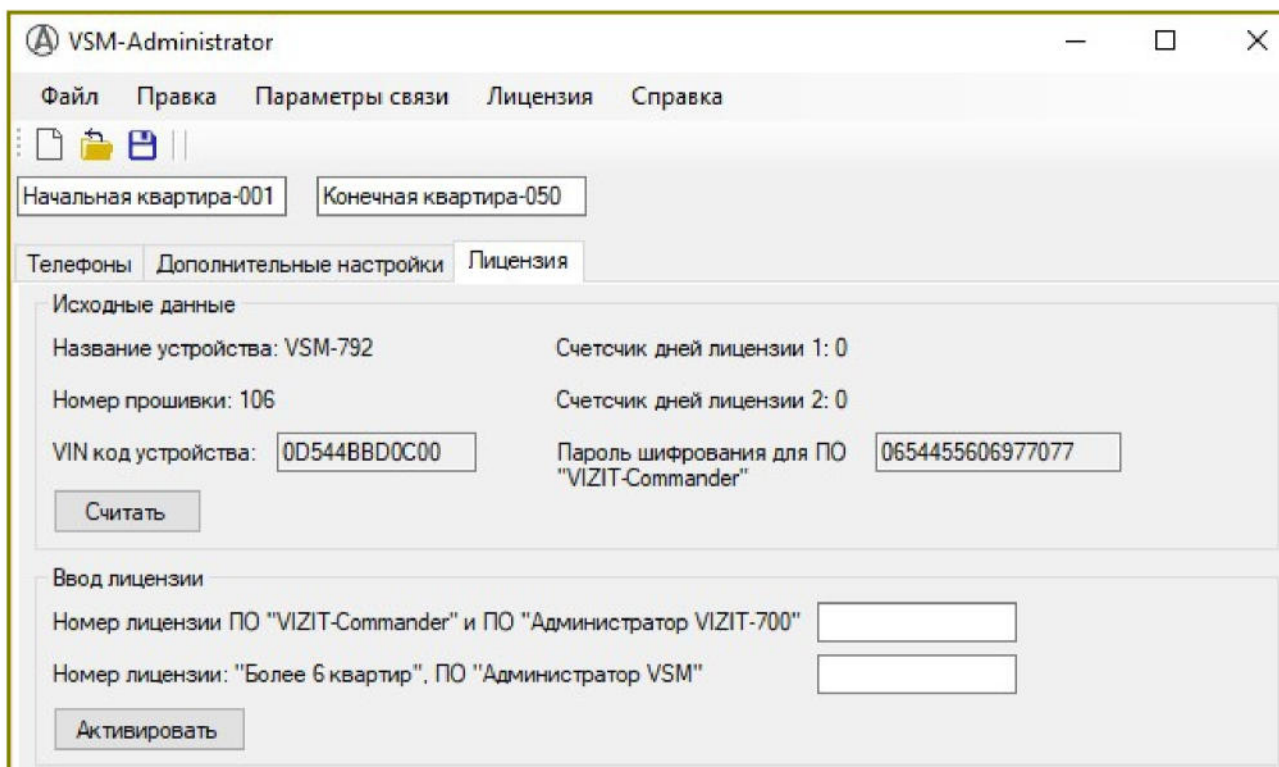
VSM-Administrator

Файл Правка Параметры связи Лицензия Справка

Начальная квартира-001
Конечная квартира-050

Телефоны Дополнительные настройки Лицензия

Исходные данные

Название устройства: VSM-792
Счетчик дней лицензии 1: 0

Номер прошивки: 106
Счетчик дней лицензии 2: 0

VIN код устройства: 0D544BBD0C00
Пароль шифрования для ПО "VIZIT-Commander" 0654455606977077

Считать

Ввод лицензии

Номер лицензии ПО "VIZIT-Commander" и ПО "Администратор VIZIT-700"

Номер лицензии: "Более 6 квартир", ПО "Администратор VSM"

Активировать